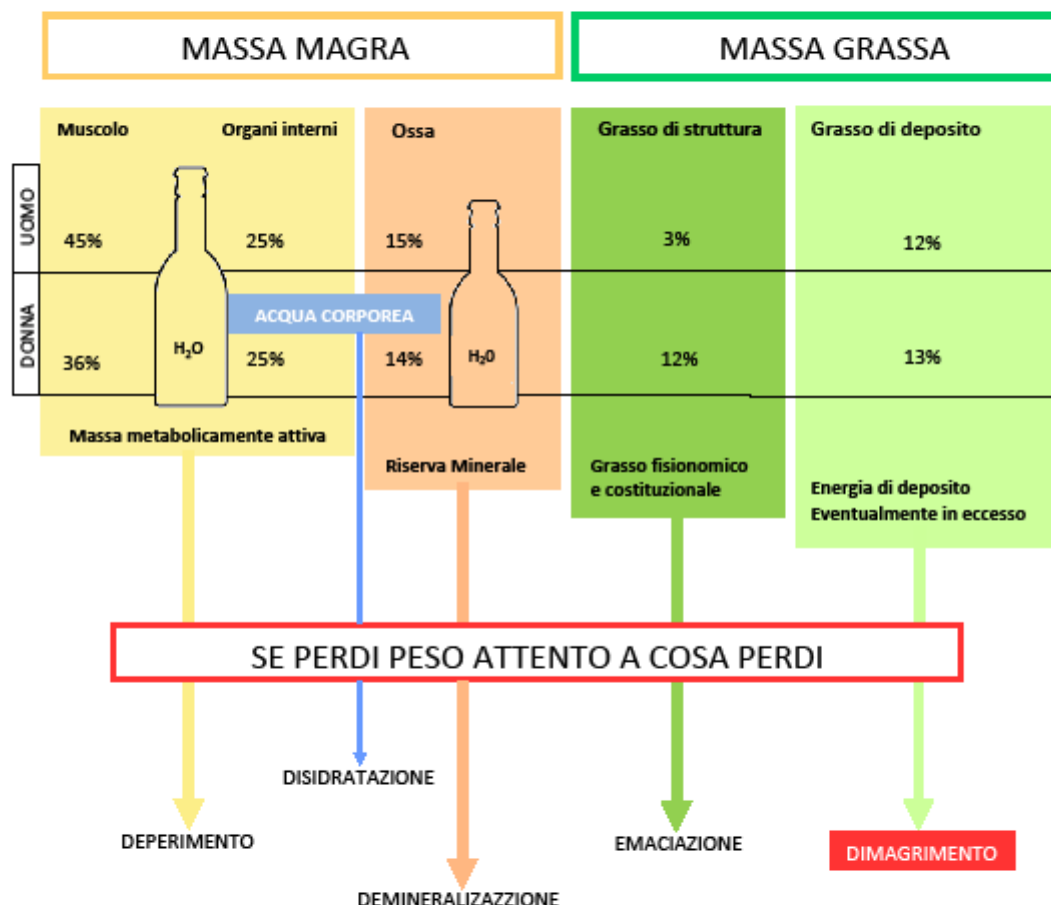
MASSA MAGRA

MASSA GRASSA

Muscolo

Organi interni

Ossa

Grasso di struttura

Grasso di deposito

UOMO

45%

25%

15%

3%

12%

ACQUA CORPOREA

DONNA

36%

$H_2O$

25%

14%

$H_2O$

12%

13%

Massa metabolicamente attiva

Riserva Minerale

Grasso fisionomico e costituzionale

Energia di deposito Eventualmente in eccesso

SE PERDI PESO ATTENTO A COSA PERDI

DISIDRATAZIONE

DEPERIMENTO

EMACIAZIONE

DIMAGRIMENTO

DEMINERALIZAZZIONE